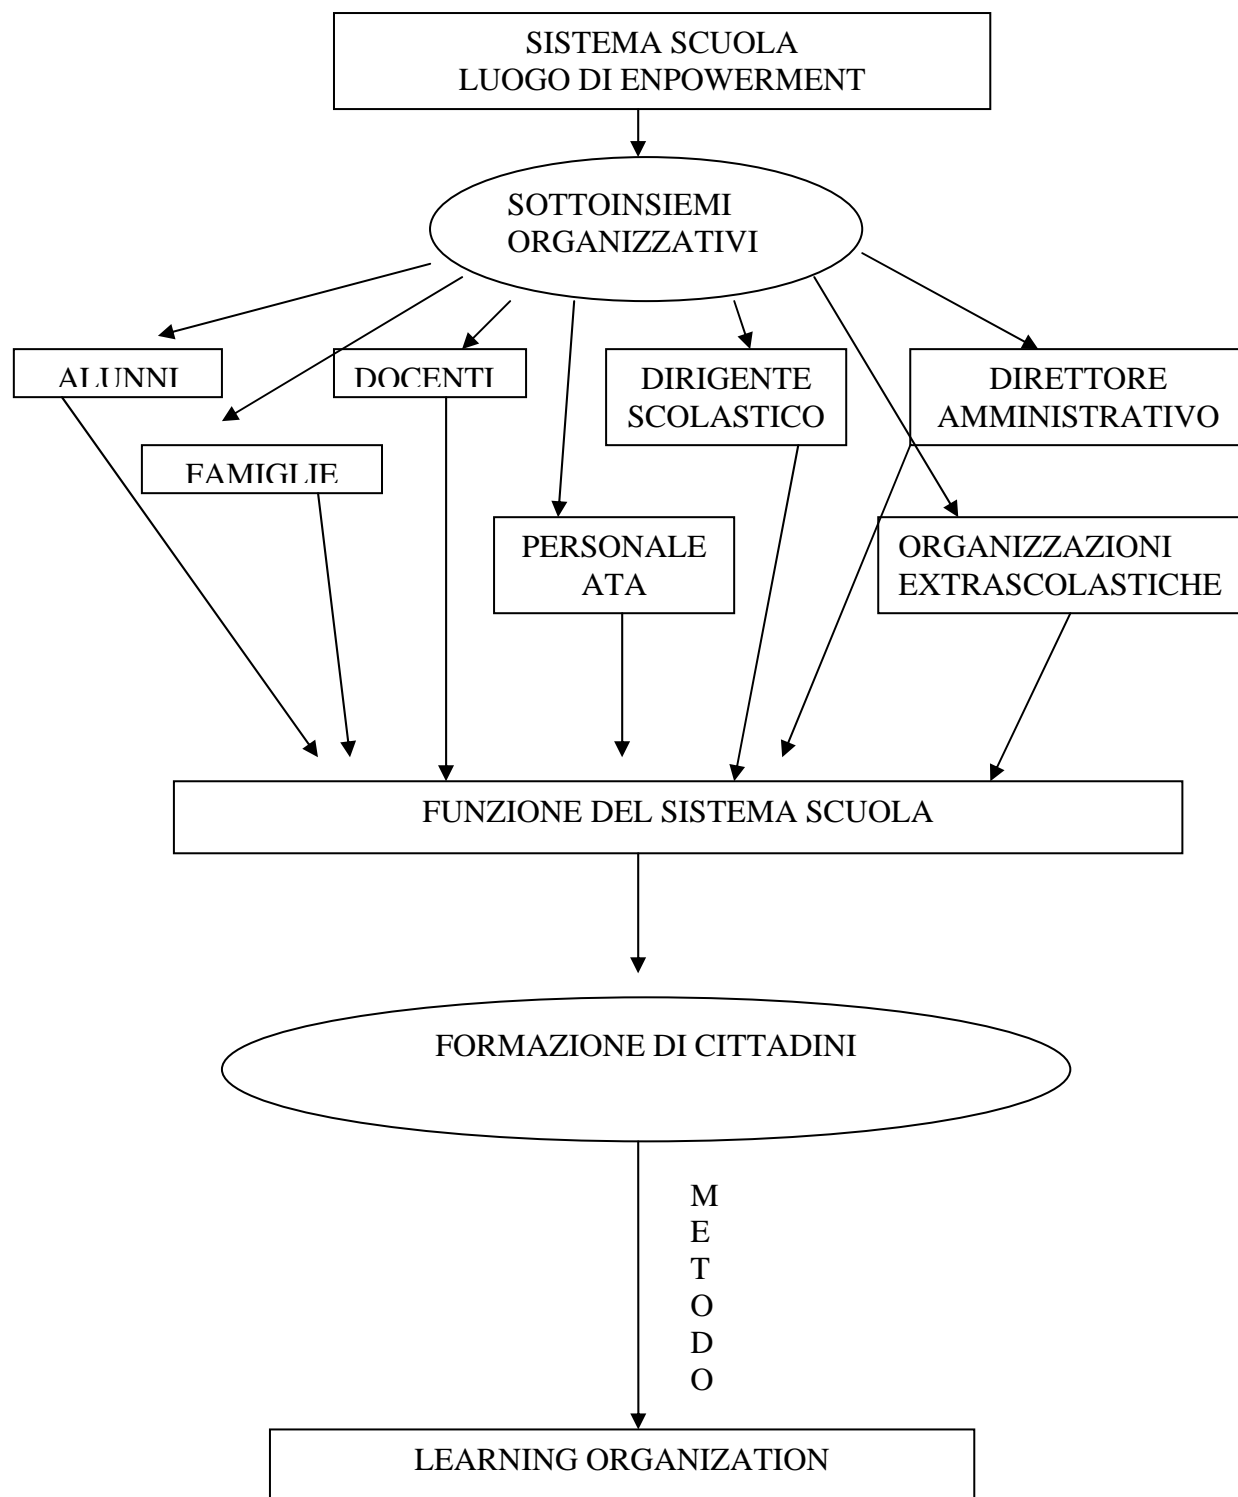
SISTEMA SCUOLA
LUOGO DI ENPOWERMENT

SOTTOINSIEMI
ORGANIZZATIVI

ALUNNI

DOCENTI

DIRIGENTE
SCOLASTICO

DIRETTORE
AMMINISTRATIVO

FAMIGLIE

PERSONALE
ATA

ORGANIZZAZIONI
EXTRASCOLASTICHE

FUNZIONE DEL SISTEMA SCUOLA

FORMAZIONE DI CITTADINI

METODO

LEARNING ORGANIZATION